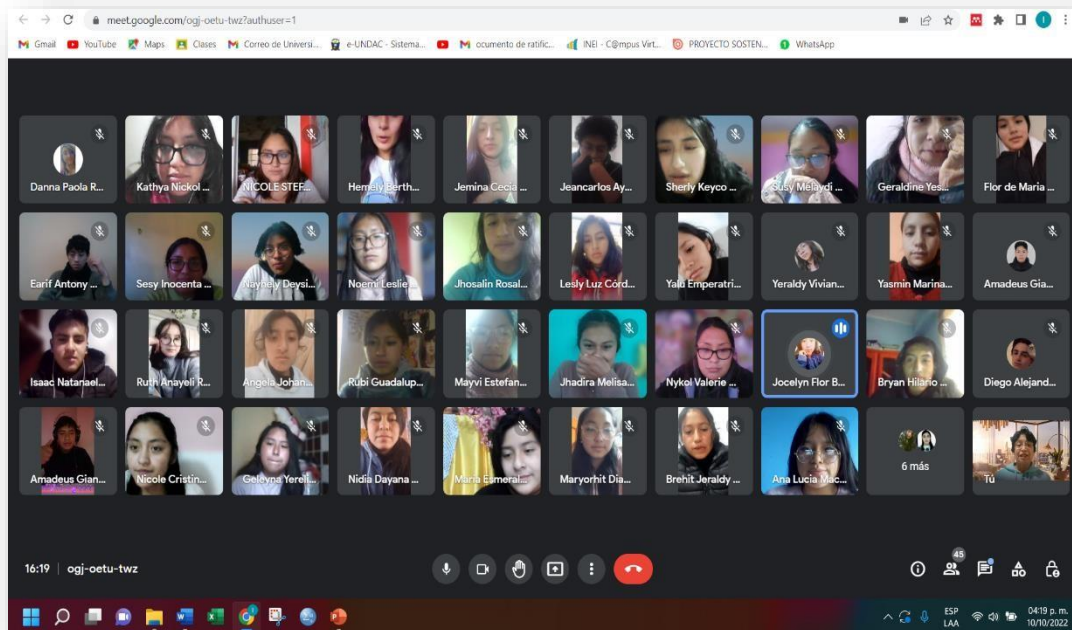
meet.google.com/ogj-oetu-twz?authuser=1

Gmail YouTube Maps Clases Correo de Universi... e-UNDAC - Sistema... ocumento de ratific... INEI - C@mpus Virt... PROYECTO SOSTEN... WhatsApp

Danna Paola R... Kathya Nickol ... NICOLE STEF... Hemely Berth... Jemina Cecia ... Jeancarlos Ay... Sherly Keyco ... Susy Melaydi ... Geraldine Yes... Flor de Maria ...

Earif Antony ... Sesy Inocenta ... Naybely Deysi... Noemi Leslie ... Jhosalin Rosal... Lesly Luz Córd... Yalu Emperatri... Yeraldy Vivian... Yasmin Marina... Amadeus Gia...

Isaac Natanael... Ruth Anayeli R... Angela Johan... Rubi Guadalup... Mayvi Estefan... Jhadira Melisa... Nykol Valerie ... Jocelyn Flor B... Bryan Hilario ... Diego Alejand...

Amadeus Gian... Nicole Cristin... Geleyna Yereli... Nidia Dayana ... Maria Esmeral... Maryorhit Dia... Brehit Jeraldy ... Ana Lucia Mac... 6 más Tú

16:19 | ogj-oetu-twz

45

ESP LAA 04:19 p. m. 10/10/2022